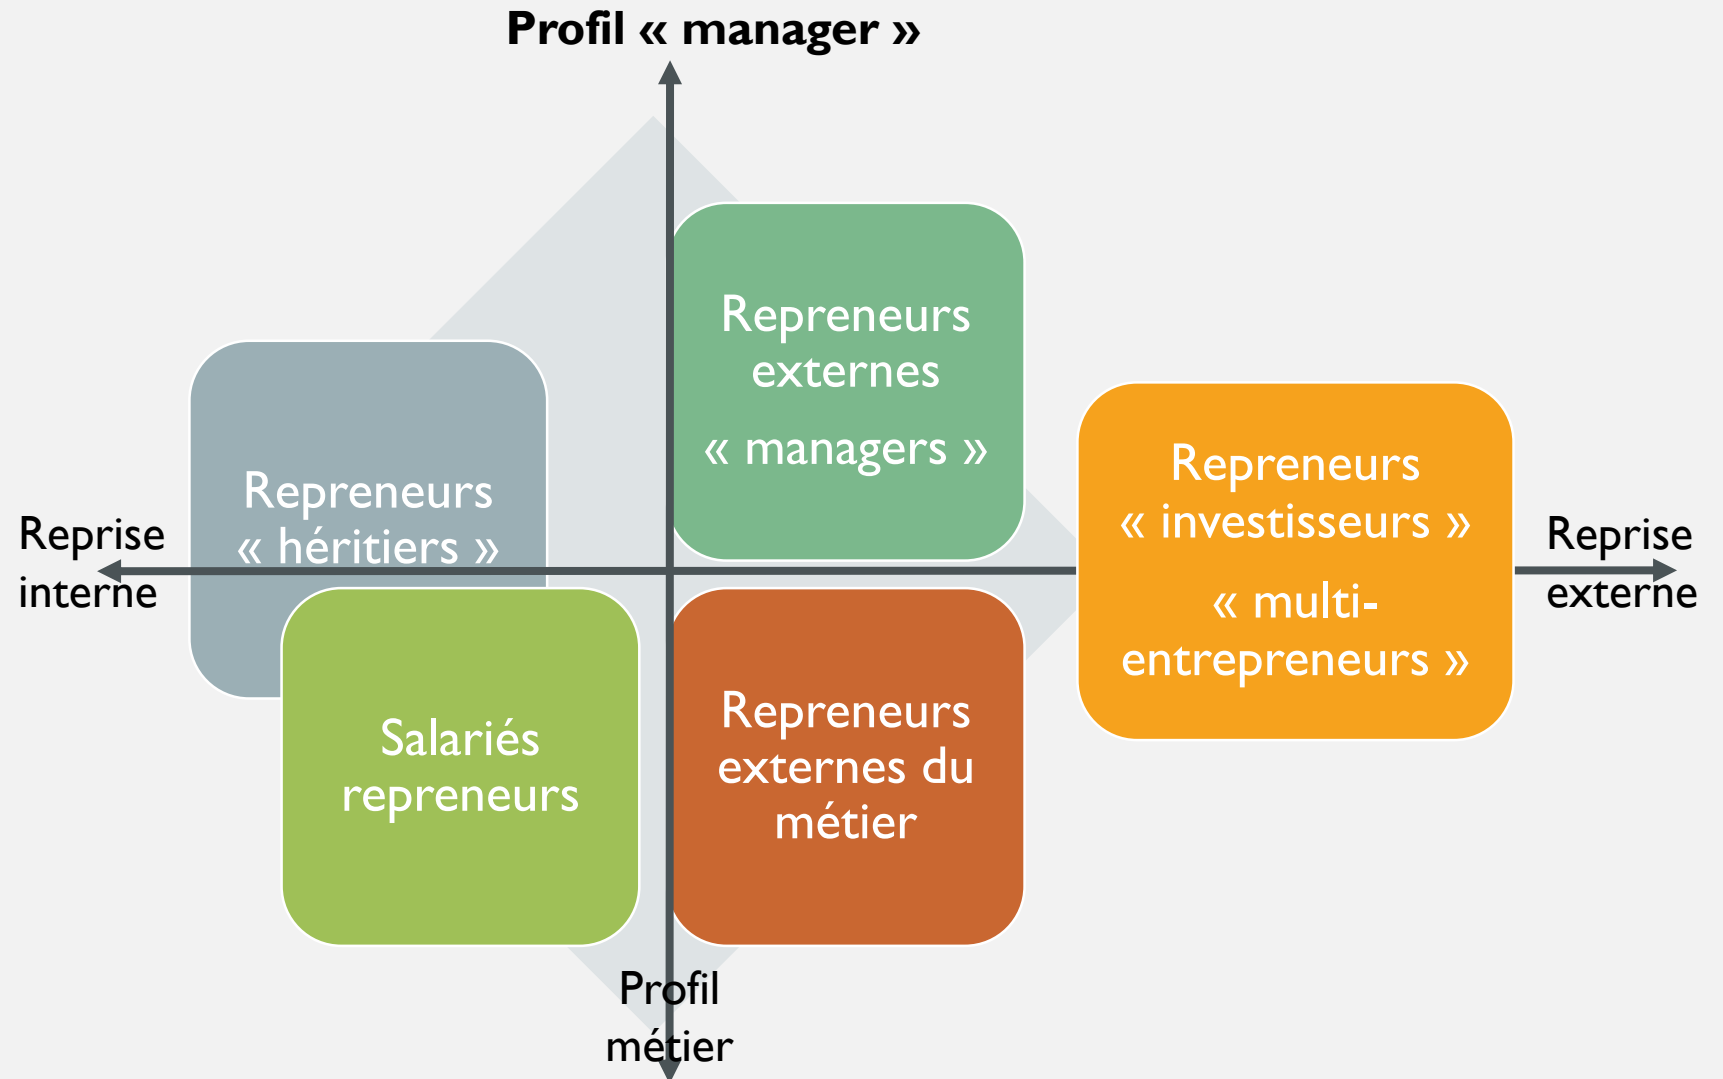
Profil « manager »

Repreneurs externes

« managers »

Repreneurs « héritiers »

Reprise interne

Repreneurs « investisseurs »

« multi-entrepreneurs »

Reprise externe

Salariés repreneurs

Repreneurs externes du métier

Profil métier